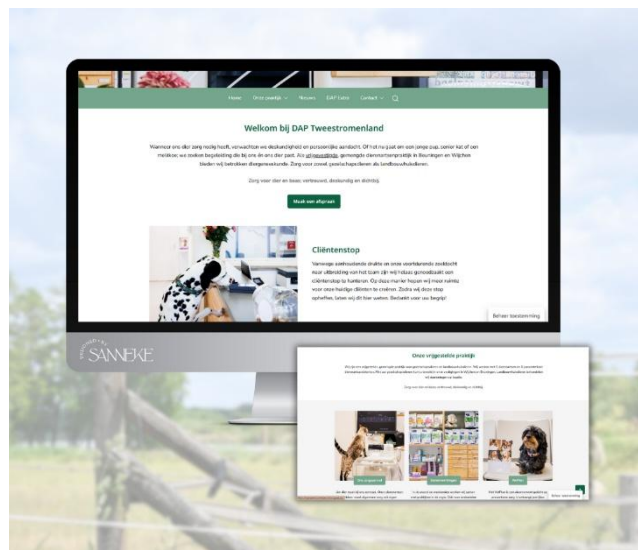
Home Onze praktijk Nieuws DAP Extra Contact

Welkom bij DAP Tweestromenland

Wanneer ons dier zorg nodig heeft, verwachten we deskundigheid en persoonlijke aandacht. Of het nu gaat om een jonge pup, oudere kat of een konijn, we zoeken begeleiding die bij ons én ons dier past. Als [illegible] dierenartspraktijk in Beuningen en Wijchen bieden wij betrokken diergeneeskunde. Zorg voor zowel gezelschapsdieren als landbouwhuisdieren.

Zorg voor dier en baas: vertrouwd, deskundig en dichtbij.

Maak een afspraak

Cliëntenstop

Vanwege aanhoudende drukte en onze voortdurende zoektocht naar uitbreiding van het team zijn wij helaas genoodzaakt een cliëntenstop te hanteren. Op deze manier hopen wij meer ruimte voor onze huidige cliënten te creëren. Zodra wij deze stop opheffen, laten wij dit hier weten. Bedankt voor uw begrip!

Beheer toestemming

SANNEKE

Onze vrijgevestigde praktijk

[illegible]

Beheer toestemming